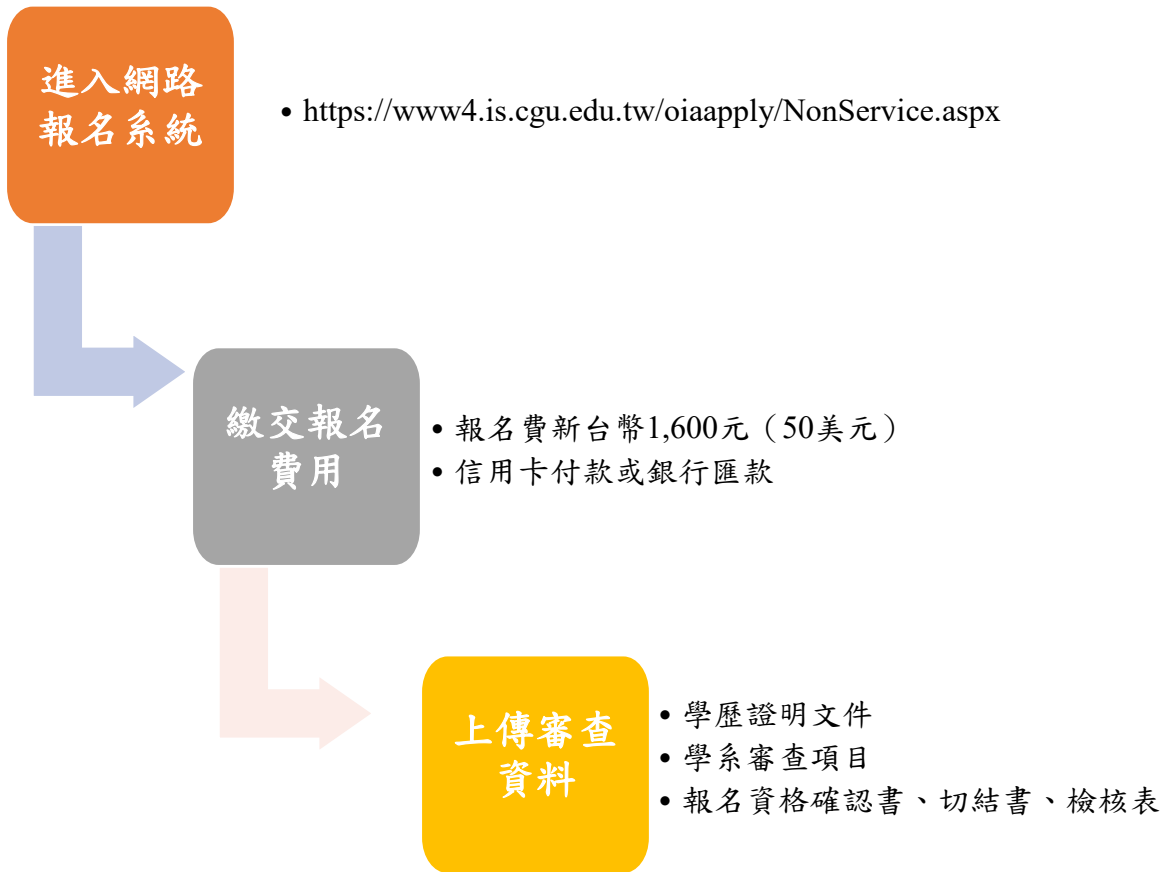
進入網路報名系統

• https://www4.is.cgu.edu.tw/oiaapply/NonService.aspx

繳交報名費用

• 報名費新台幣1,600元（50美元）
• 信用卡付款或銀行匯款

上傳審查資料

• 學歷證明文件
• 學系審查項目
• 報名資格確認書、切結書、檢核表